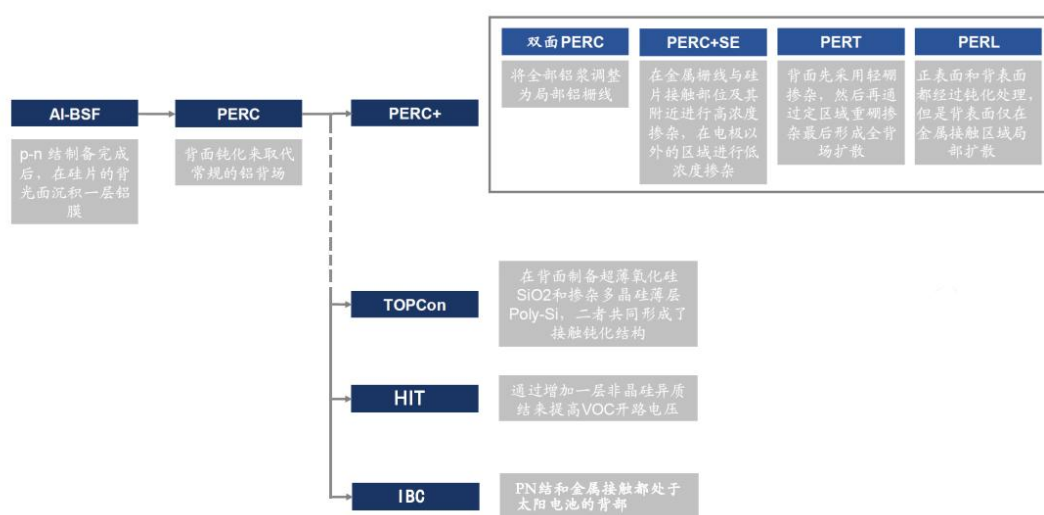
AI-BSF

p-n 结制备完成后，在硅片的背光面沉积一层铝膜

PERC

背面钝化来取代常规的铝背场

PERC+

双面PERC

将全部铝浆调整为局部铝栅线

PERC+SE

在金属栅线与硅片接触部位及其附近进行高浓度掺杂，在电极以外的区域进行低浓度掺杂

PERT

背面先采用轻硼掺杂，然后再通过定区域重硼掺杂最后形成全背场扩散

PERL

正表面和背表面都经过钝化处理，但是背表面仅在金属接触区域局部扩散

TOPCon

在背面制备超薄氧化硅SiO2和掺杂多晶硅薄层Poly-Si，二者共同形成了接触钝化结构

HIT

通过增加一层非晶硅异质结来提高VOC开路电压

IBC

PN结和金属接触都处于太阳电池的背部